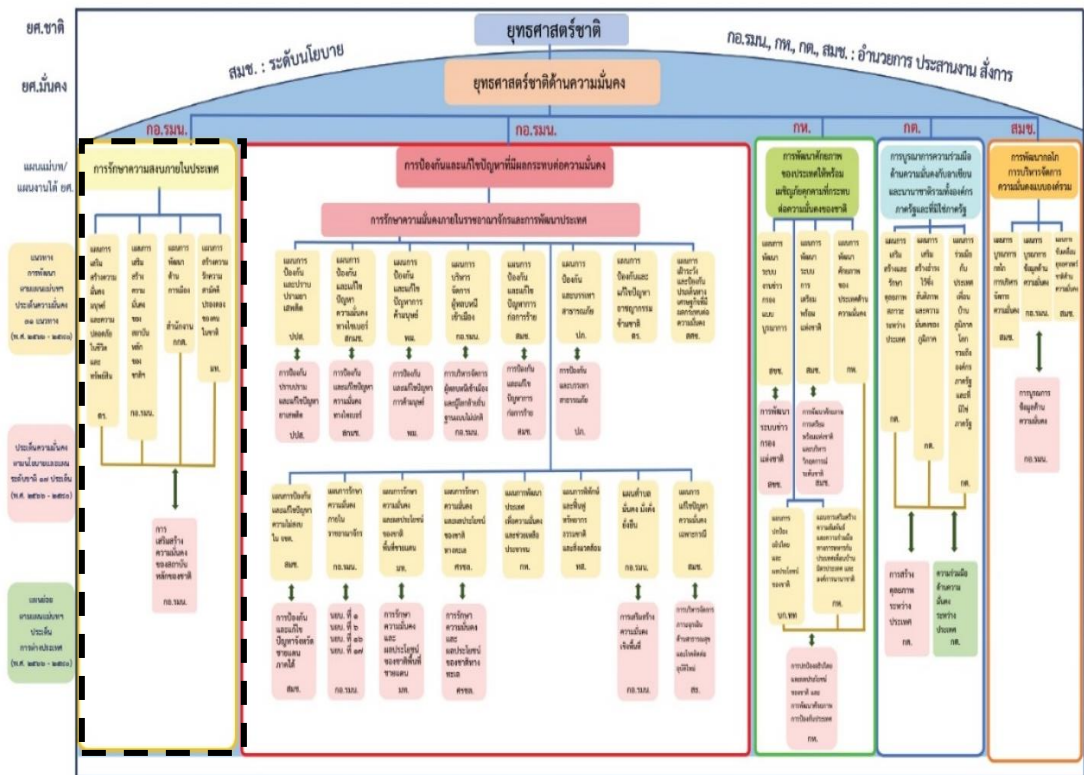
ยศ.ชาติ

ยุทธศาสตร์ชาติ

ยศ.มั่นคง

สมช. : ระดับนโยบาย

กอ.รมน., กห., กต., สมช. : อำนวยการ ประสานงาน สั่งการ

ยุทธศาสตร์ชาติด้านความมั่นคง

กอ.รมน.

กอ.รมน.

กห.

กต.

สมช.

แผนแม่บท/ แผนงานใต้ ยศ.

การรักษาความสงบภายในประเทศ

การป้องกันและแก้ไขปัญหาที่มีผลกระทบต่อความมั่นคง

การรักษาความมั่นคงภายในราชอาณาจักรและการพัฒนาประเทศ

การพัฒนาศักยภาพของประเทศให้พร้อมเผชิญกับภัยคุกคามที่กระทบต่อความมั่นคงของชาติ

การบูรณาการความร่วมมือด้านความมั่นคงกับอาเซียนและนานาชาติรวมทั้งองค์กรภาครัฐและที่มิใช่ภาครัฐ

การพัฒนากลไกการบริหารจัดการความมั่นคงแบบองค์รวม

แผนการ การพัฒนา ตามแผนแม่บท ประเด็นความมั่นคง ๑๑ แผนงาน (พ.ศ. ๒๕๖๖ - ๒๕๗๐)

ประเด็นความมั่นคง ตามแผนแม่บทภายใต้ ยุทธศาสตร์ชาติ ๑๓ ประเด็น (พ.ศ. ๒๕๖๖ - ๒๕๗๐)

แผนย่อย ตามแผนแม่บท ประเด็น การต่างประเทศ (พ.ศ. ๒๕๖๖ - ๒๕๗๐)

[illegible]